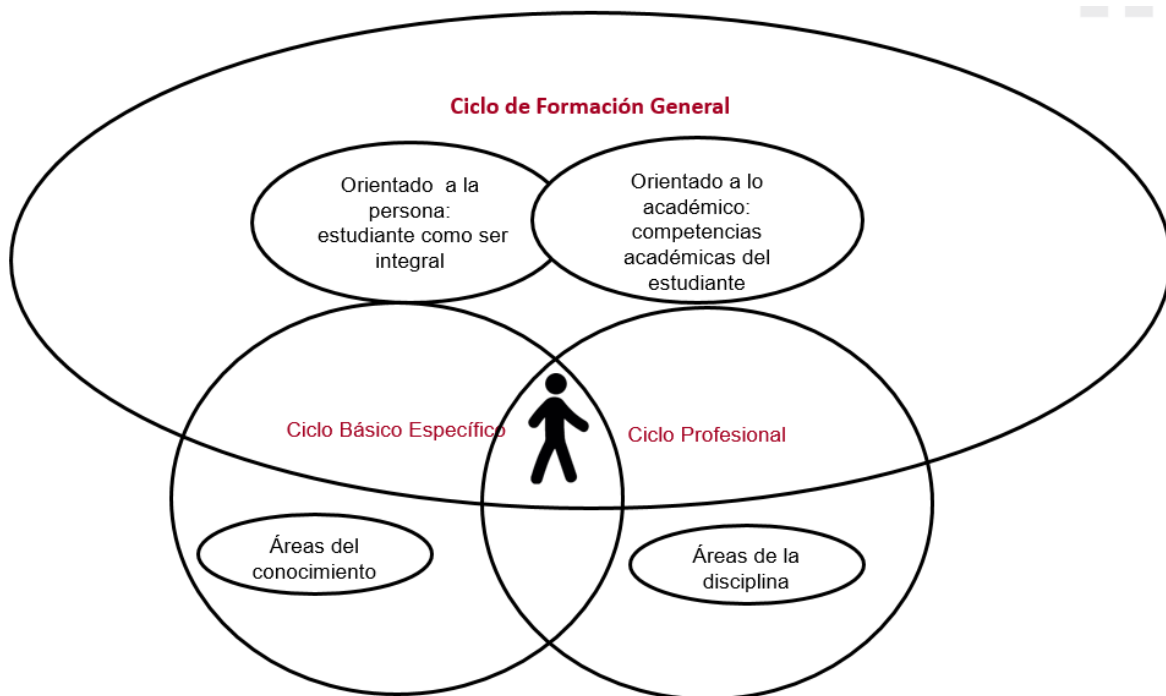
Ciclo de Formación General

Orientado a la persona: estudiante como ser integral

Orientado a lo académico: competencias académicas del estudiante

Ciclo Básico Específico

Ciclo Profesional

Áreas del conocimiento

Áreas de la disciplina